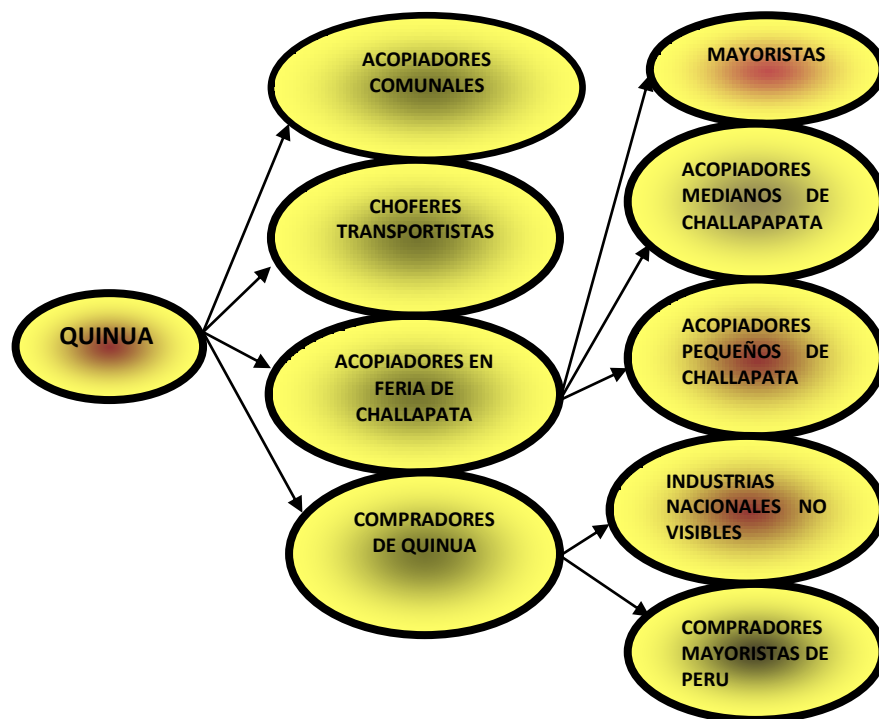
QUINUA

ACOPIADORES COMUNALES

CHOFERES TRANSPORTISTAS

ACOPIADORES EN FERIA DE CHALLAPATA

COMPRADORES DE QUINUA

MAYORISTAS

ACOPIADORES MEDIANOS DE CHALLAPAPATA

ACOPIADORES PEQUEÑOS DE CHALLAPATA

INDUSTRIAS NACIONALES NO VISIBLES

COMPRADORES MAYORISTAS DE PERU